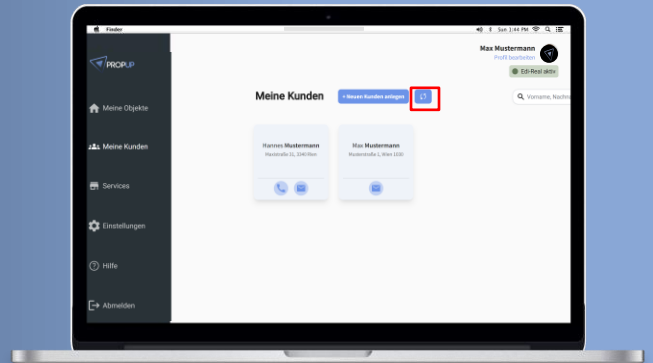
Finder

Sun 1:44 PM

PROPUP

Meine Objekte

Meine Kunden

Services

Einstellungen

Hilfe

Abmelden

Max Mustermann
Profil bearbeiten

Edi-Real aktiv

Meine Kunden

+ Neuen Kunden anlegen

Vorname, Nachna

Hannes Mustermann
Musterstraße 31, 1040 Wien

Max Mustermann
Musterstraße 1, Wien 1020